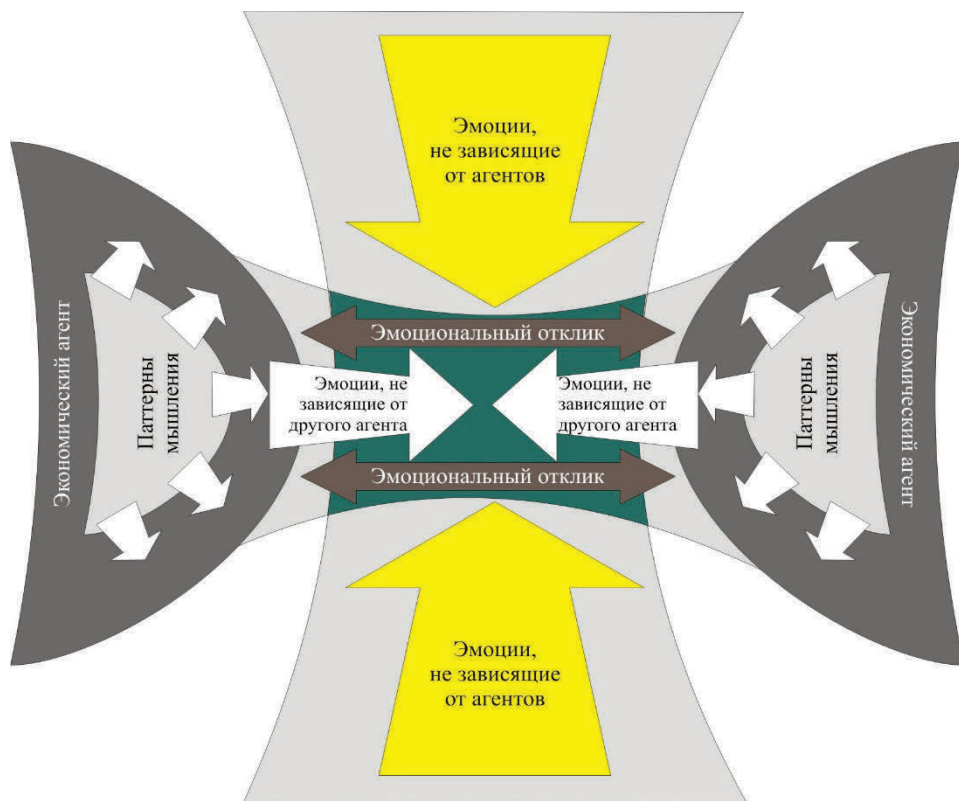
Эмоции, не зависящие от агентов

Экономический агент

Паттерны мышления

Эмоциональный отклик

Эмоции, не зависящие от другого агента

Эмоции, не зависящие от другого агента

Эмоциональный отклик

Паттерны мышления

Экономический агент

Эмоции, не зависящие от агентов